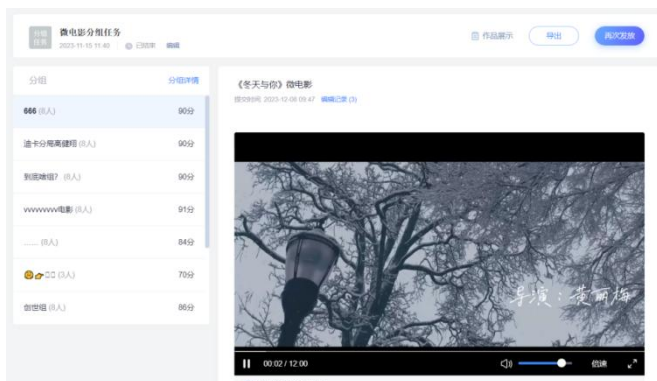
分组任务

微电影分组任务

2023-11-15 11:40 | 已结束 编辑

作品展示 导出 再次发放

分组 分组详情

666 (8人) 90分

迪卡分局高健组 (8人) 90分

到底啥组? (8人) 90分

wwwwww电影 (8人) 91分

...... (8人) 84分

😊👉□□ (3人) 70分

创世组 (8人) 86分

《冬天与你》微电影

提交时间: 2023-12-08 09:47 编辑记录 (3)

导演：黄丽梅

00:02 / 12:00

倍速